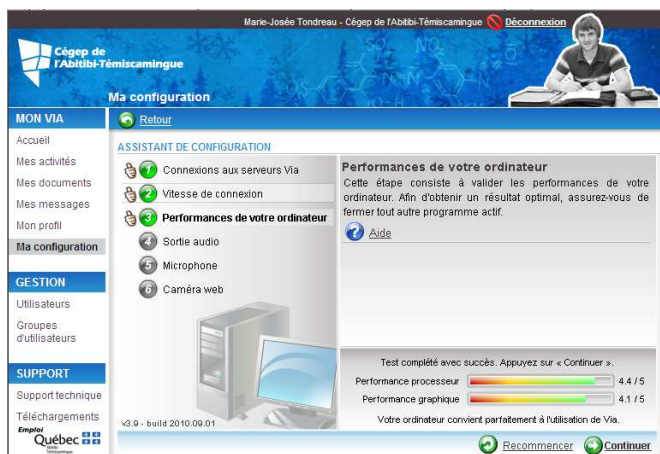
Marie-Josée Tondreau - Cégep de l'Abitibi-Témiscamingue Déconnexion

Cégep de l'Abitibi-Témiscamingue

Ma configuration

MON VIA
Accueil
Mes activités
Mes documents
Mes messages
Mon profil
Ma configuration

GESTION
Utilisateurs
Groupes d'utilisateurs

SUPPORT
Support technique
Téléchargements

Emploi Québec

Retour

ASSISTANT DE CONFIGURATION

1 Connexions aux serveurs Via
2 Vitesse de connexion
3 Performances de votre ordinateur
4 Sortie audio
5 Microphone
6 Caméra web

v3.9 - build 2010.09.01

Performances de votre ordinateur

Cette étape consiste à valider les performances de votre ordinateur. Afin d'obtenir un résultat optimal, assurez-vous de fermer tout autre programme actif.

Aide

Test complété avec succès. Appuyez sur « Continuer ».

Performance processeur 4.4 / 5
Performance graphique 4.1 / 5

Votre ordinateur convient parfaitement à l'utilisation de Via.

Recommencer Continuer